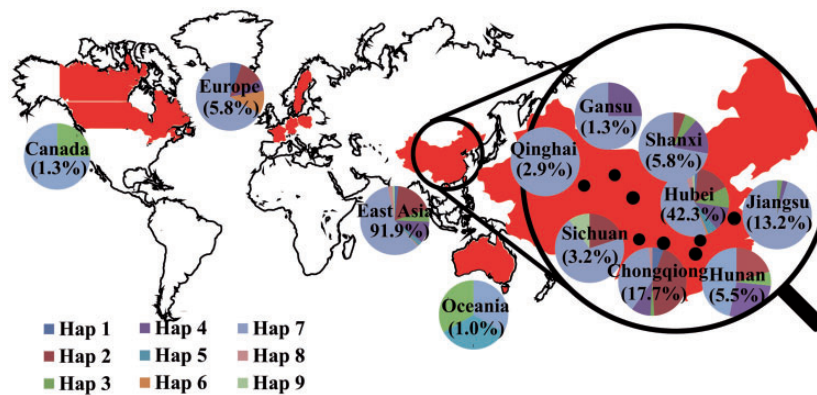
Europe
(5.8%)

Canada
(1.3%)

East Asia
91.9%)

Oceania
(1.0%)

Gansu
(1.3%)

Qinghai
(2.9%)

Shanxi
(5.8%)

Hubei
(42.3%)

Jiangsu
(13.2%)

Sichuan
(3.2%)

Chongqiong
(17.7%)

Hunan
(5.5%)

Hap 1
Hap 2
Hap 3
Hap 4
Hap 5
Hap 6
Hap 7
Hap 8
Hap 9